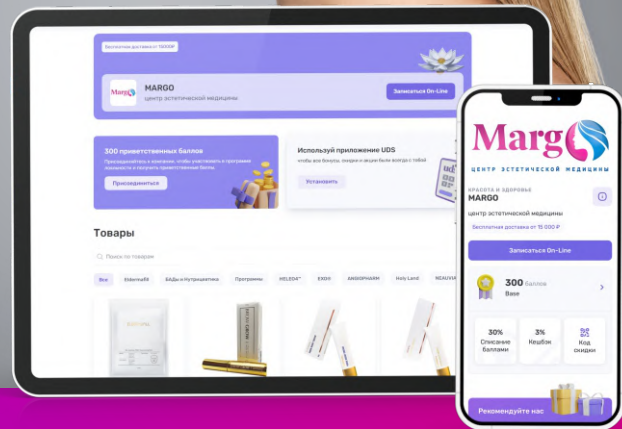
Бесплатная доставка от 15000₽

Margo

MARGO
центр эстетической медицины

Записаться On-Line

300 приветственных баллов
Присоединяйтесь к компании, чтобы участвовать в программе лояльности и получить приветственные баллы

Присоединиться

Используй приложение UDS
чтобы все бонусы, скидки и акции были всегда с тобой

Установить

Товары

Поиск по товарам

Все
Eldermal®
БАДы и Нутрицевтика
Программы
HELEDA®
EXOXE
ANGIOPHARM
Holy Land
NEAUVIA

Margo
ЦЕНТР ЭСТЕТИЧЕСКОЙ МЕДИЦИНЫ

КРАСОТА И ЗДОРОВЬЕ
MARGO
центр эстетической медицины

Бесплатная доставка от 15 000 ₽

Записаться On-Line

300 баллов
Base

30%
Списание баллами

3%
Кешбэк

Код скидки

Рекомендуйте нас